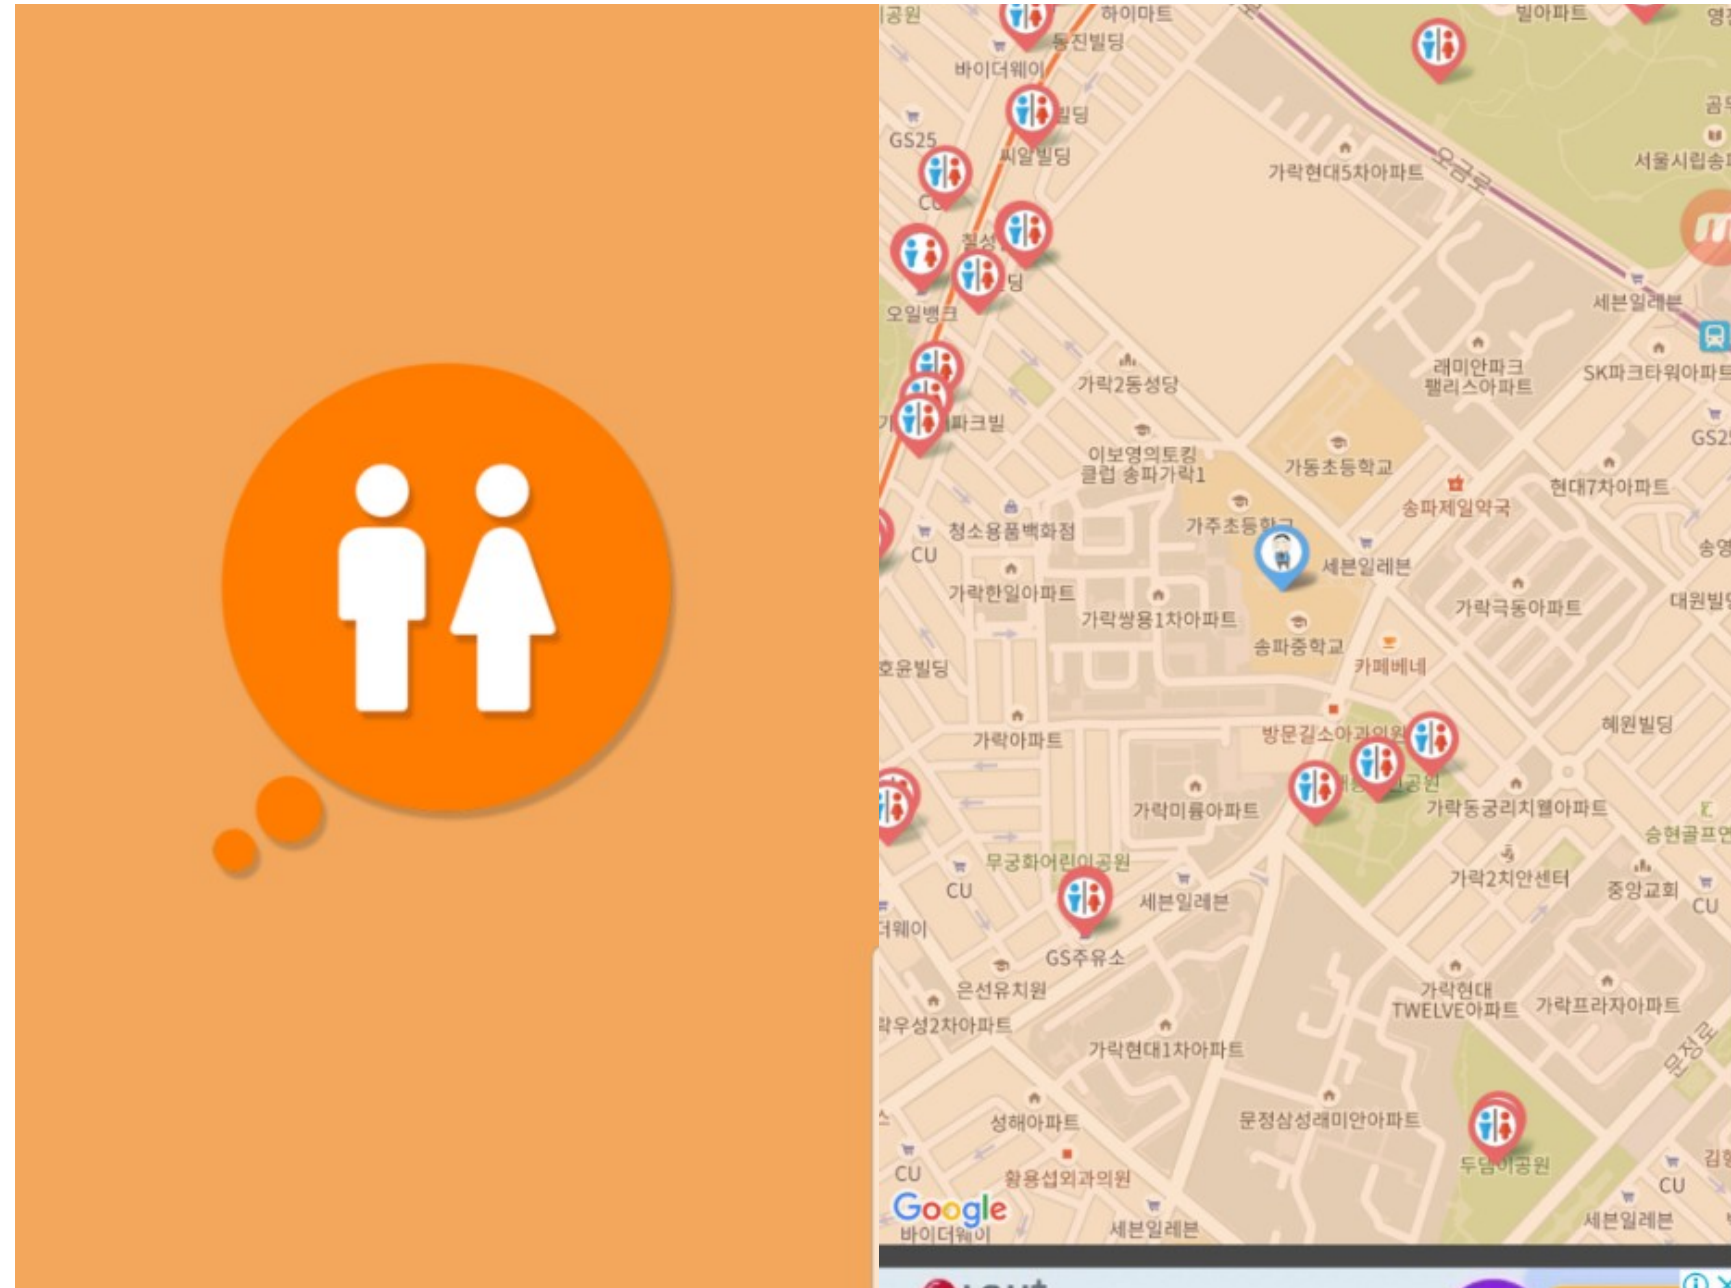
공원
하이마트
동진빌딩
바이더웨이
빌딩
GS25
씨알빌딩
CU
칠성
빌딩
오일뱅크
파크빌
가락현대5차아파트
오금로
빌아파트
서울시립송파
세븐일레븐
레미안파크팰리스아파트
SK파크타워아파트
GS25
가락2동성당
이보영의토킹클럽 송파가락1
가동초등학교
송파제일약국
현대7차아파트
청소용품백화점
CU
가주초등학교
세븐일레븐
송영
가락한일아파트
가락쌍용1차아파트
가락극동아파트
대원빌딩
송파중학교
카페베네
호윤빌딩
가락아파트
방문길소아과의원
혜원빌딩
가락미륭아파트
공원
가락동궁리치웰아파트
승현골프연
무궁화어린이공원
가락2치안센터
중앙교회
CU
CU
세븐일레븐
더웨이
GS주유소
은선유치원
가락현대TWELVE아파트
가락프라자아파트
락우성2차아파트
가락현대1차아파트
문정로
성해아파트
문정삼성래미안아파트
두댐이공원
CU
황용섭외과의원
CU
Google
바이더웨이
세븐일레븐
세븐일레븐
김혜